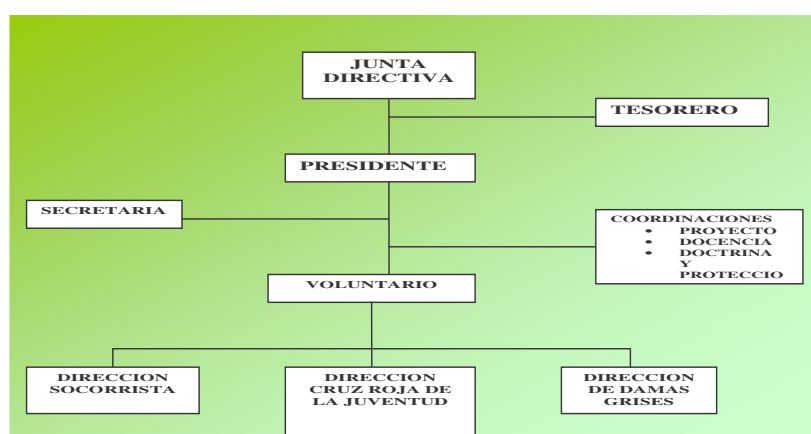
JUNTA DIRECTIVA

TESORERO

PRESIDENTE

SECRETARIA

COORDINACIONES
- PROYECTO
- DOCENCIA
- DOCTRINA Y PROTECCIO

VOLUNTARIO

DIRECCION SOCORRISTA

DIRECCION CRUZ ROJA DE LA JUVENTUD

DIRECCION DE DAMAS GRISES